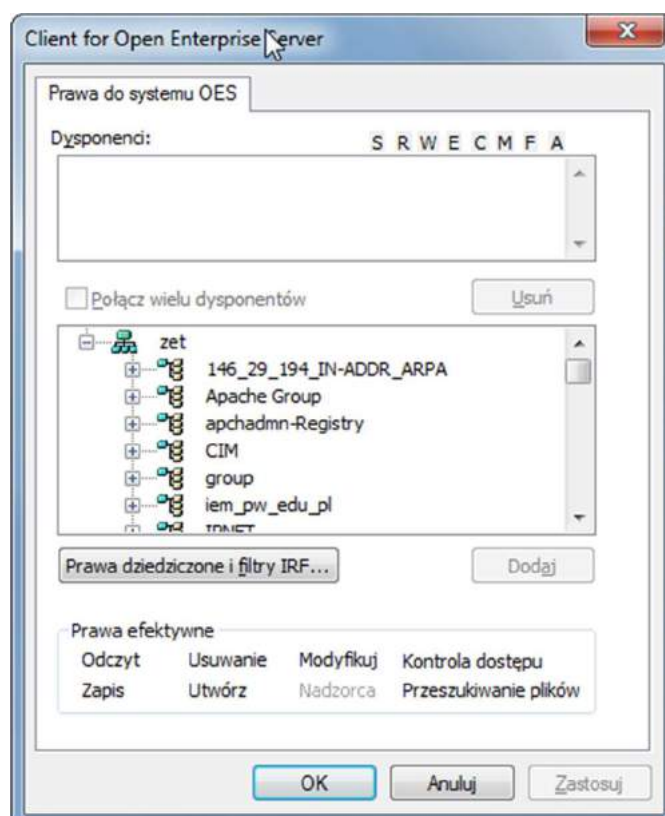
Client for Open Enterprise Server

Prawa do systemu OES

Dysponenci:

S R W E C M F A

Połącz wielu dysponentów

Usuń

zet

146_29_194_IN-ADDR_ARPA

Apache Group

apchadmn-Registry

CIM

group

iem_pw_edu_pl

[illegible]

Prawa dziedziczone i filtry IRF...

Dodaj

Prawa efektywne

Odczyt

Usuwanie

Modyfikuj

Kontrola dostępu

Zapis

Utwórz

Nadzorca

Przeszukiwanie plików

OK

Anuluj

Zastosuj